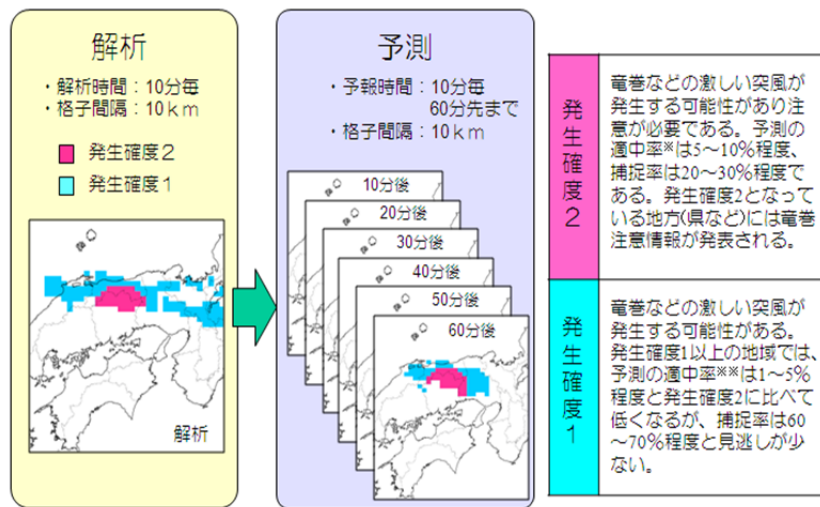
解析

・解析時間：10分毎
・格子間隔：10ｋｍ

発生確度２
発生確度１

解析

予測

・予報時間：10分毎
60分先まで
・格子間隔：10ｋｍ

10分後
20分後
30分後
40分後
50分後
60分後

| 発生確度2 | 竜巻などの激しい突風が発生する可能性があり注意が必要である。予測の適中率※は5～10%程度、捕捉率は20～30%程度である。発生確度2となっている地方(県など)には竜巻注意情報が発表される。 |
|---|---|
| 発生確度1 | 竜巻などの激しい突風が発生する可能性がある。発生確度1以上の地域では、予測の適中率※※は1～5%程度と発生確度2に比べて低くなるが、捕捉率は60～70%程度と見逃しが少ない。 |